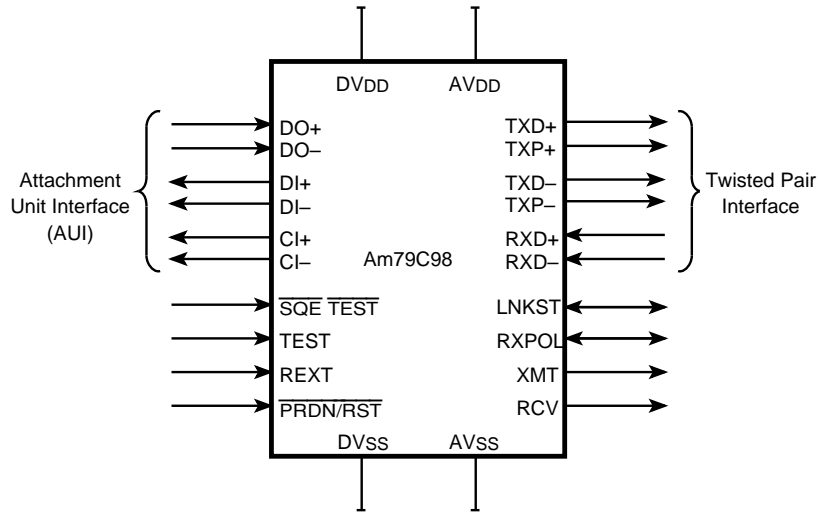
DV$_{DD}$ AV$_{DD}$

DO+
DO–
DI+
DI–
CI+
CI–

Attachment Unit Interface (AUI)

TXD+
TXP+
TXD–
TXP–
RXD+
RXD–

Twisted Pair Interface

Am79C98

$\overline{SQE}$ $\overline{TEST}$
TEST
REXT
$\overline{PRDN}$/$\overline{RST}$

LNKST
RXPOL
XMT
RCV

DV$_{SS}$ AV$_{SS}$